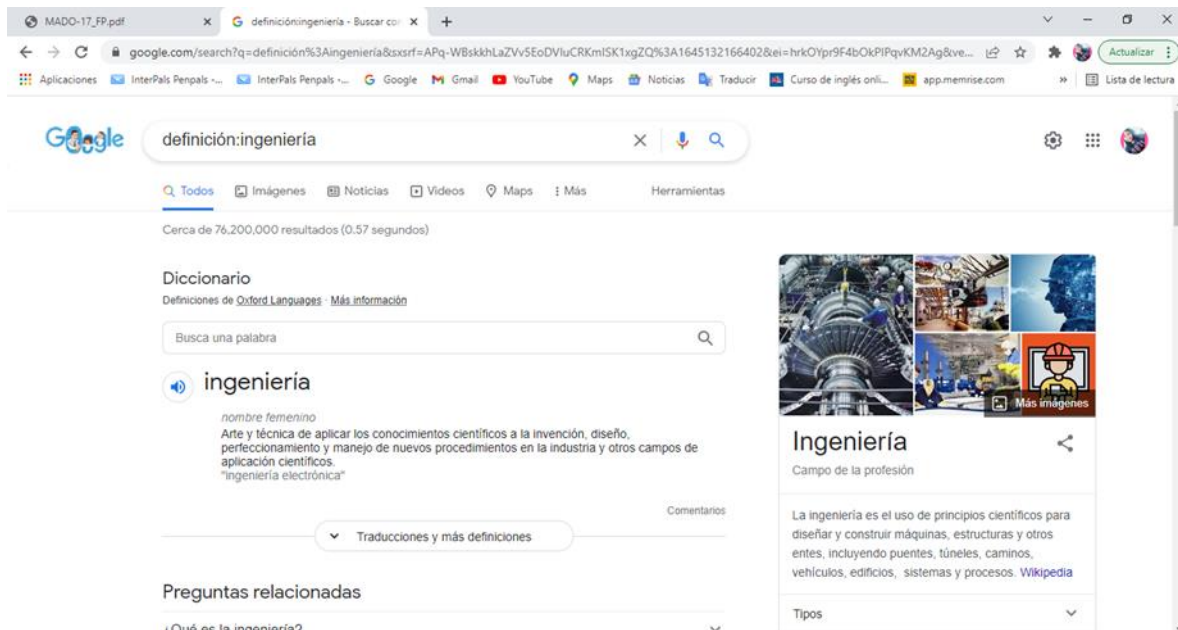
MADO-17_FP.pdf × definición:ingeniería - Buscar con × +

google.com/search?q=definición%3Aingeniería&sxsrf=APq-WBskkhLaZVv5EoDVluCRKmlSK1xgZQ%3A1645132166402&ei=hrkOYpr9F4bOkPIPqvKM2Ag&ve...

Actualizar

Aplicaciones InterPals Penpals -... InterPals Penpals -... Google Gmail YouTube Maps Noticias Traducir Curso de inglés onli... app.memrise.com » Lista de lectura

Google

definición:ingeniería

Todos Imágenes Noticias Videos Maps Más Herramientas

Cerca de 76,200,000 resultados (0.57 segundos)

Diccionario

Definiciones de Oxford Languages · Más información

Busca una palabra

ingeniería

nombre femenino

Arte y técnica de aplicar los conocimientos científicos a la invención, diseño, perfeccionamiento y manejo de nuevos procedimientos en la industria y otros campos de aplicación científicos.

"ingeniería electrónica"

Comentarios

Traducciones y más definiciones

Preguntas relacionadas

¿Qué es la ingeniería?

Más imágenes

Ingeniería

Campo de la profesión

La ingeniería es el uso de principios científicos para diseñar y construir máquinas, estructuras y otros entes, incluyendo puentes, túneles, caminos, vehículos, edificios, sistemas y procesos. Wikipedia

Tipos